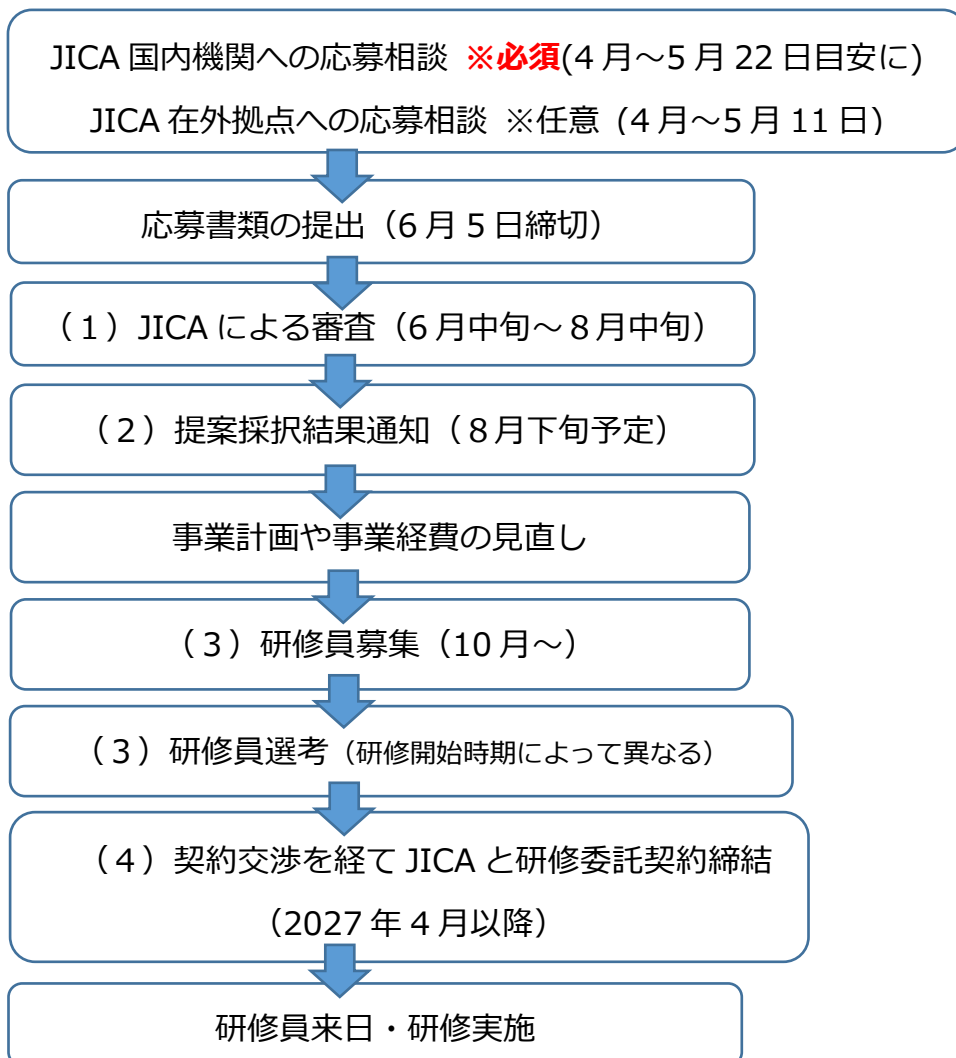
JICA 国内機関への応募相談 ※必須(4 月～5 月 22 日目安に)
JICA 在外拠点への応募相談 ※任意（4 月～5 月 11 日）

応募書類の提出（6 月 5 日締切）

（1）JICA による審査（6 月中旬～ 8 月中旬）

（2）提案採択結果通知（8 月下旬予定）

事業計画や事業経費の見直し

（3）研修員募集（10 月～）

（3）研修員選考（研修開始時期によって異なる）

（4）契約交渉を経て JICA と研修委託契約締結
（2027 年 4 月以降）

研修員来日・研修実施